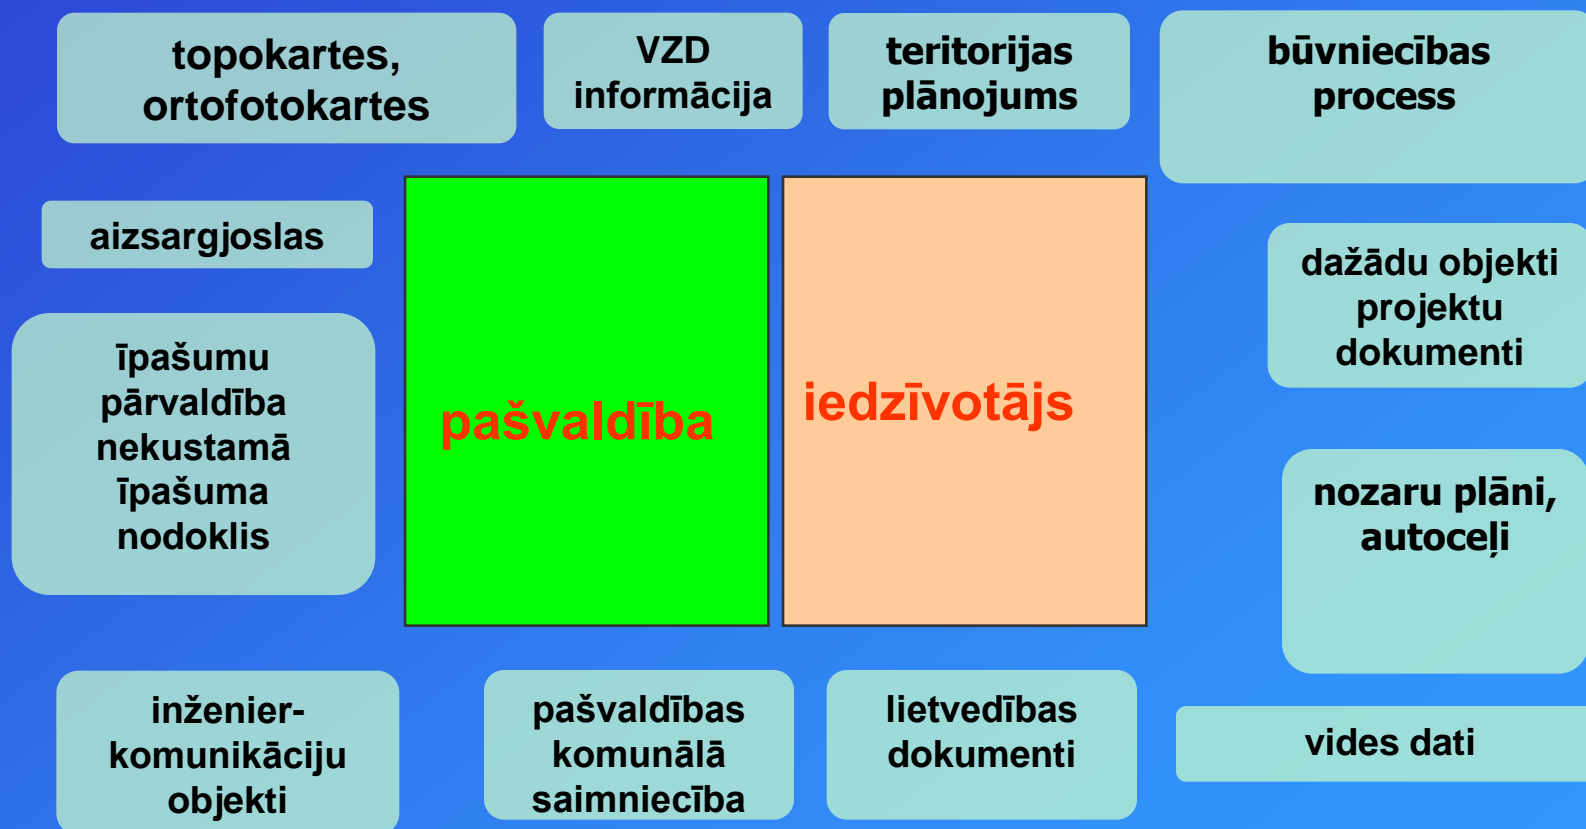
topokartes, ortofotokartes

VZD informācija

teritorijas plānojums

būvniecības process

aizsargjoslas

pašvaldība

iedzīvotājs

dažādu objekti projektu dokumenti

īpašumu pārvaldība nekustamā īpašuma nodoklis

nozaru plāni, autoceļi

inženier-komunikāciju objekti

pašvaldības komunālā saimniecība

lietvedības dokumenti

vides dati